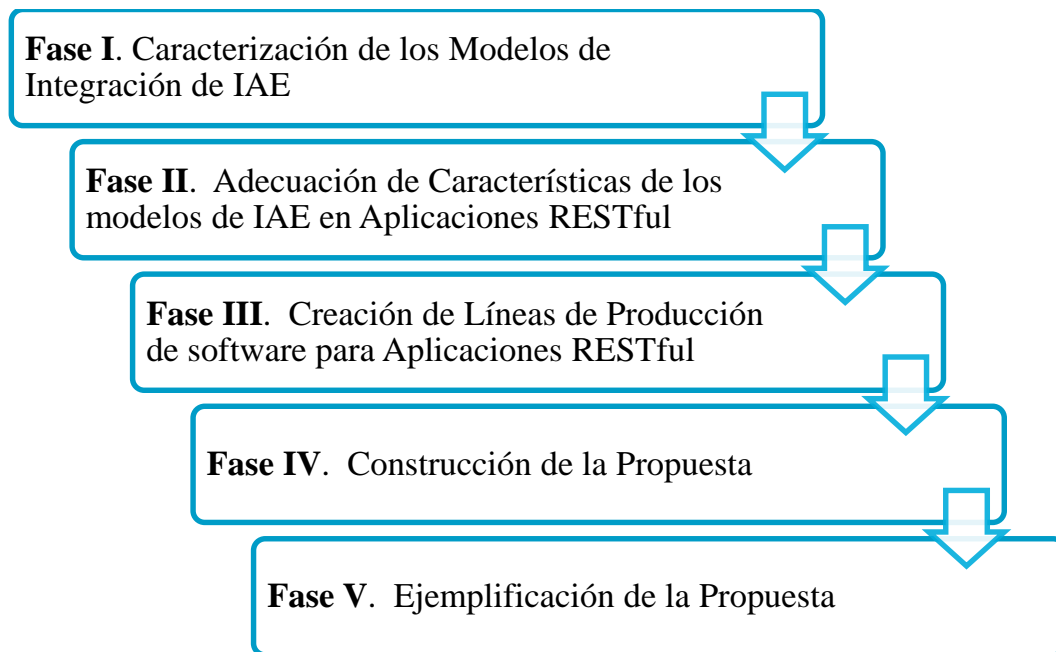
**Fase I**. Caracterización de los Modelos de Integración de IAE

**Fase II**. Adecuación de Características de los modelos de IAE en Aplicaciones RESTful

**Fase III**. Creación de Líneas de Producción de software para Aplicaciones RESTful

**Fase IV**. Construcción de la Propuesta

**Fase V**. Ejemplificación de la Propuesta